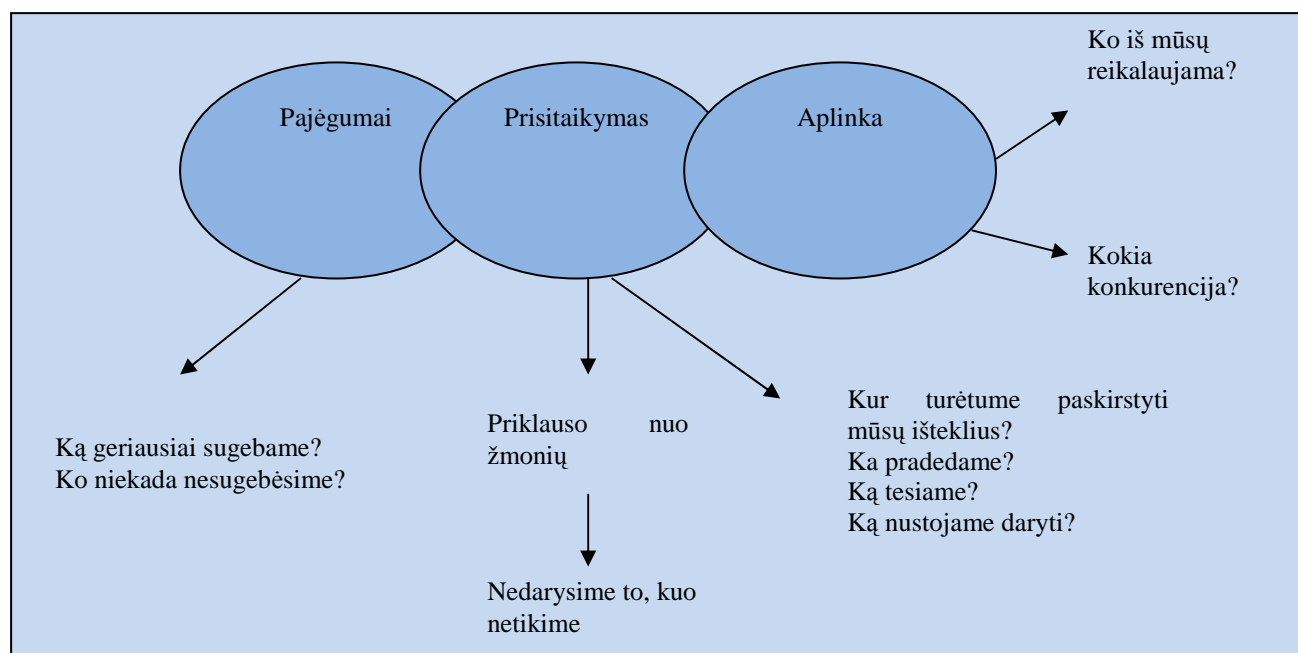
Pajėgumai

Prisitaikymas

Aplinka

Ko iš mūsų reikalaujama?

Kokia konkurencija?

Ką geriausiai sugebame?
Ko niekada nesugebėsime?

Priklauso nuo žmonių

Nedarysime to, kuo netikime

Kur turėtume paskirstyti mūsų išteklius?
Ka pradedame?
Ką tesiame?
Ką nustojame daryti?